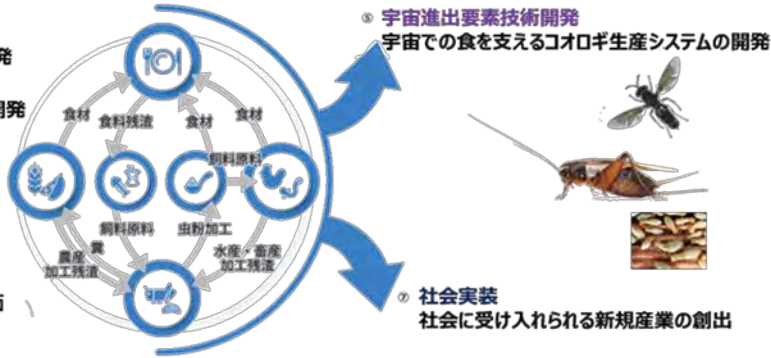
発

開発

⑤ 宇宙進出要素技術開発
宇宙での食を支えるコオロギ生産システムの開発

食材
食料残渣
食材
食材
飼料原料
飼料原料
虫粉加工
糞
農産
加工残渣
水産・畜産
加工残渣

⑦ 社会実装
社会に受け入れられる新規産業の創出